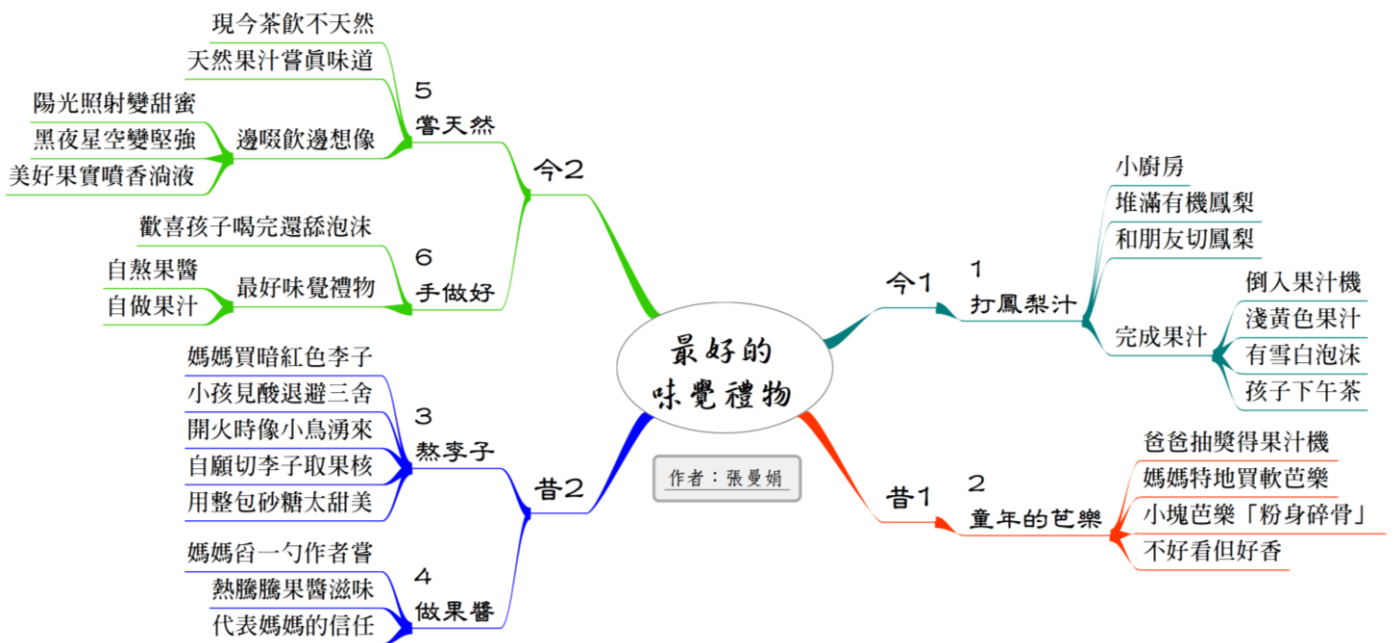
最好的
味覺禮物

作者：張曼娟

今2

5
嘗天然

現今茶飲不天然
天然果汁嘗眞味道
邊啜飲邊想像
陽光照射變甜蜜
黑夜星空變堅強
美好果實噴香淌液

6
手做好

歡喜孩子喝完還舔泡沫
最好味覺禮物
自熬果醬
自做果汁

昔2

3
熬李子

媽媽買暗紅色李子
小孩見酸退避三舍
開火時像小鳥湧來
自願切李子取果核
用整包砂糖太甜美

4
做果醬

媽媽舀一勺作者嘗
熱騰騰果醬滋味
代表媽媽的信任

今1

1
打鳳梨汁

小廚房
堆滿有機鳳梨
和朋友切鳳梨
完成果汁
倒入果汁機
淺黃色果汁
有雪白泡沫
孩子下午茶

昔1

2
童年的芭樂

爸爸抽獎得果汁機
媽媽特地買軟芭樂
小塊芭樂「粉身碎骨」
不好看但好香